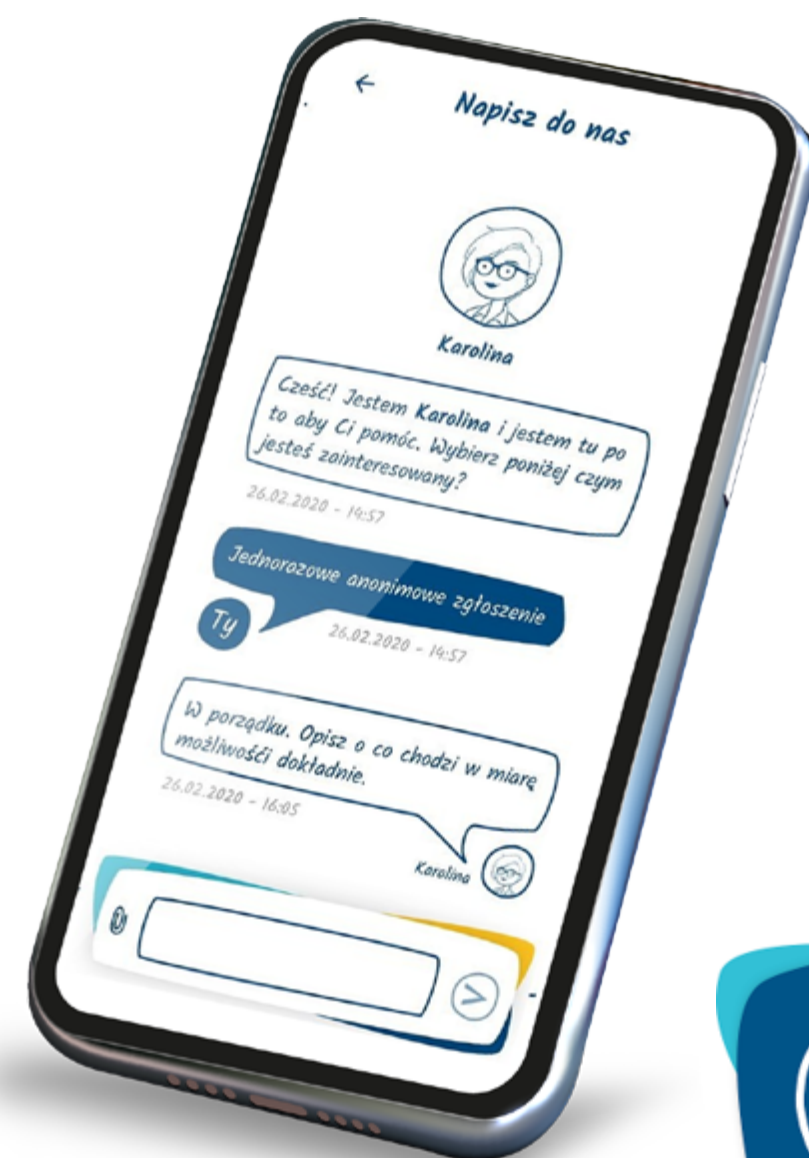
Napisz do nas

Karolina

Cześć! Jestem **Karolina** i jestem tu po to aby Ci pomóc. Wybierz poniżej czym jesteś zainteresowany?
26.02.2020 - 14:57

Jednorazowe anonimowe zgłoszenie
Ty
26.02.2020 - 14:57

W porządku. Opisz o co chodzi w miarę możliwości dokładnie.
26.02.2020 - 16:05
Karolina